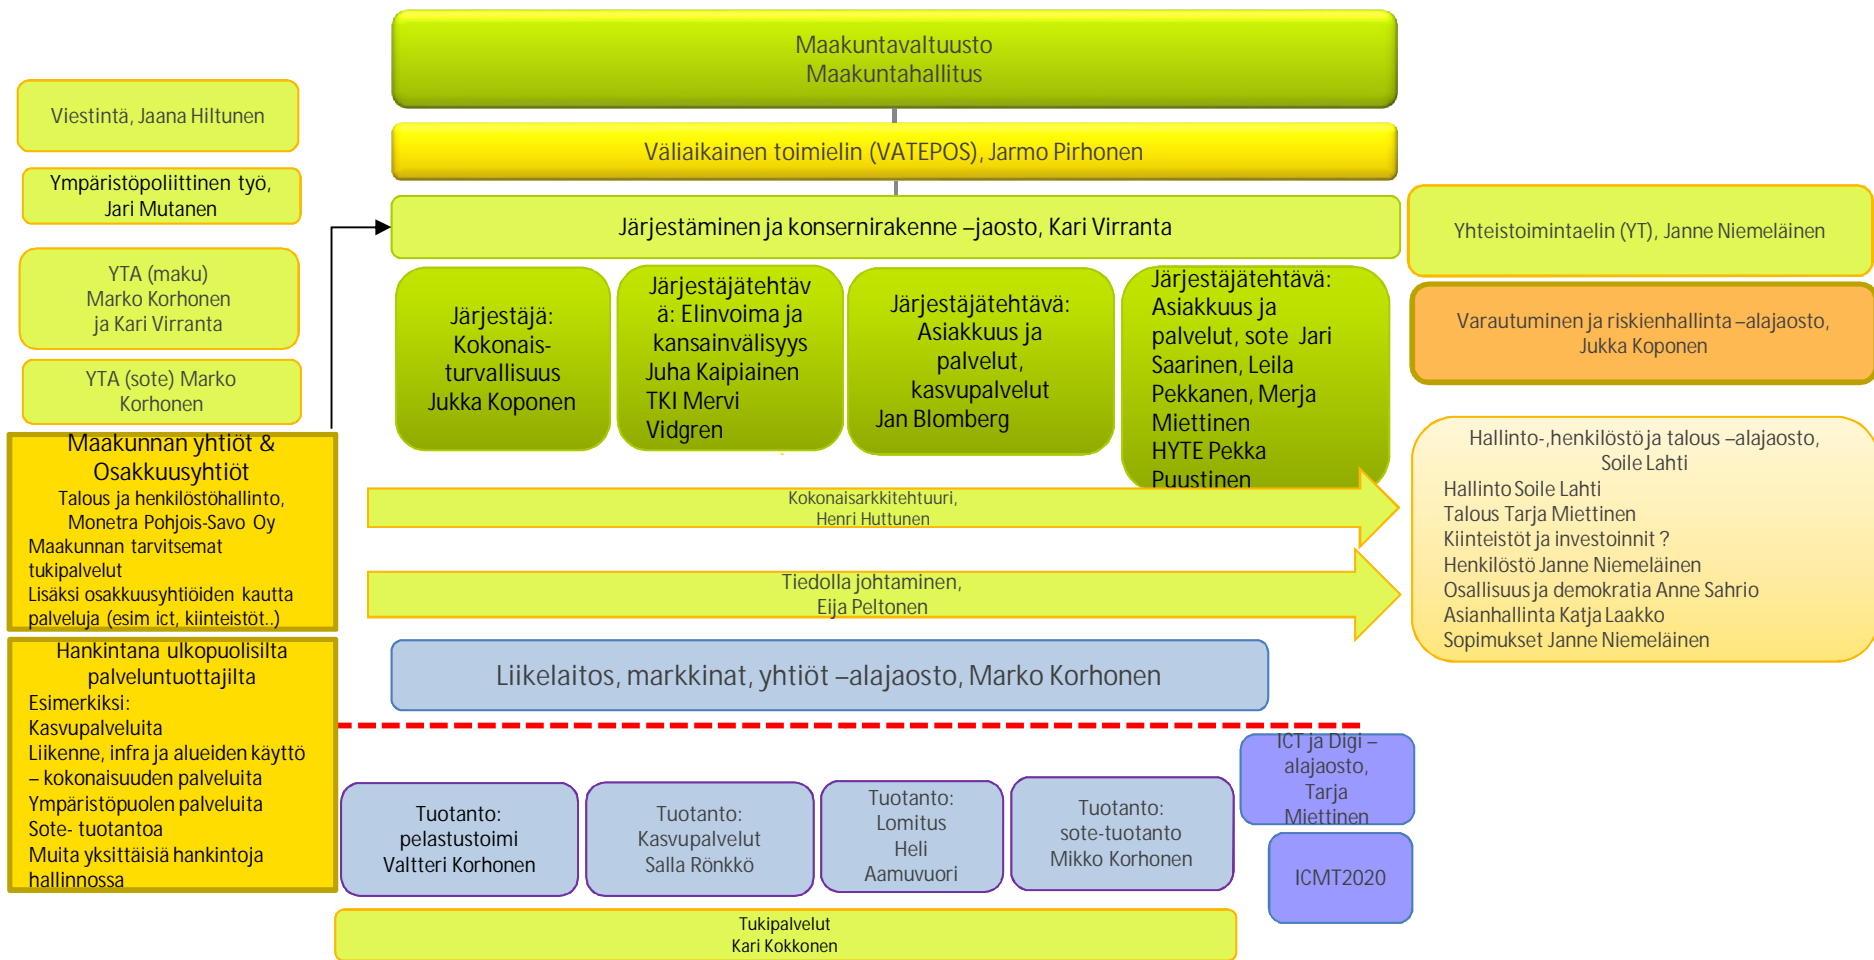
Maakuntavaltuusto
Maakuntahallitus

Väliaikainen toimielin (VATEPOS), Jarmo Pirhonen

Järjestäminen ja konsernirakenne –jaosto, Kari Virranta

Viestintä, Jaana Hiltunen

Ympäristöpoliittinen työ, Jari Mutanen

YTA (maku) Marko Korhonen ja Kari Virranta

YTA (sote) Marko Korhonen

Maakunnan yhtiöt & Osakkuusyhtiöt
Talous ja henkilöstöhallinto, Monetra Pohjois-Savo Oy
Maakunnan tarvitsemat tukipalvelut
Lisäksi osakkuusyhtiöiden kautta palveluja (esim ict, kiinteistöt..)

Hankintana ulkopuolisilta palveluntuottajilta
Esimerkiksi:
Kasvupalveluita
Liikenne, infra ja alueiden käyttö – kokonaisuuden palveluita
Ympäristöpuolen palveluita
Sote- tuotantoa
Muita yksittäisiä hankintoja hallinnossa

Järjestäjä: Kokonais-turvallisuus Jukka Koponen

Järjestäjätehtävä: Elinvoima ja kansainvälisyys Juha Kaipiainen TKI Mervi Vidgren

Järjestäjätehtävä: Asiakkuus ja palvelut, kasvupalvelut Jan Blomberg

Järjestäjätehtävä: Asiakkuus ja palvelut, sote Jari Saarinen, Leila Pekkanen, Merja Miettinen HYTE Pekka Puustinen

Yhteistoimintaelin (YT), Janne Niemeläinen

Varautuminen ja riskienhallinta –alajaosto, Jukka Koponen

Kokonaisarkkitehtuuri, Henri Huttunen

Tiedolla johtaminen, Eija Peltonen

Hallinto-,henkilöstö ja talous –alajaosto, Soile Lahti
Hallinto Soile Lahti
Talous Tarja Miettinen
Kiinteistöt ja investoinnit ?
Henkilöstö Janne Niemeläinen
Osallisuus ja demokratia Anne Sahrio
Asianhallinta Katja Laakko
Sopimukset Janne Niemeläinen

Liikelaitos, markkinat, yhtiöt –alajaosto, Marko Korhonen

ICT ja Digi –alajaosto, Tarja Miettinen

Tuotanto: pelastustoimi Valtteri Korhonen

Tuotanto: Kasvupalvelut Salla Rönkkö

Tuotanto: Lomitus Heli Aamuvuori

Tuotanto: sote-tuotanto Mikko Korhonen

ICMT2020

Tukipalvelut
Kari Kokkonen